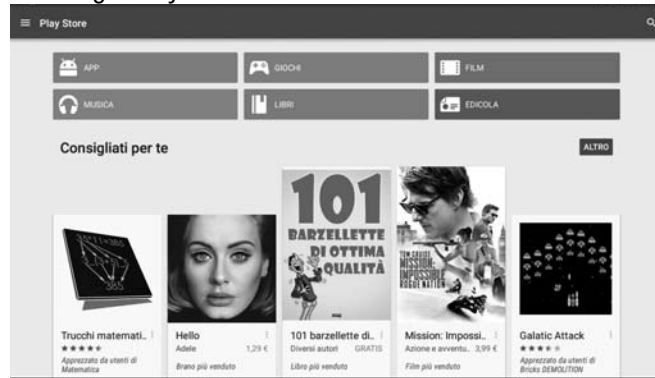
Play Store

APP
GIOCHI
FILM
MUSICA
LIBRI
EDICOLA

Consigliati per te
ALTRO

101 BARZELLETTE DI OTTIMA QUALITÀ

TOM CRUISE MISSION: IMPOSSIBLE ROGUE NATION

Trucchi matemati...
★★★★★
Apprezzato da utenti di Matematica

Hello
Adele 1,29 €
Brano più venduto

101 barzellette di...
Diversi autori GRATIS
Libro più venduto

Mission: Impossi...
Azione e avventu... 3,99 €
Film più venduto

Galatic Attack
★★★★★
Apprezzato da utenti di Bricks DEMOLITION